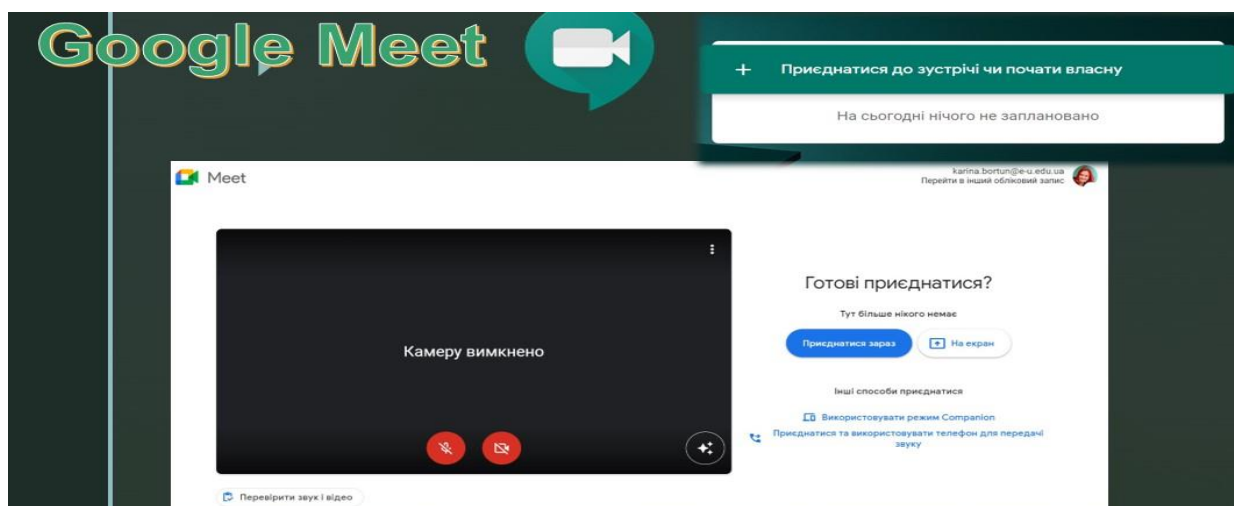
Google Meet

+ Приєднатися до зустрічі чи почати власну

На сьогодні нічого не заплановано

Meet

karina.bortun@e-u.edu.ua
Перейти в інший обліковий запис

Камеру вимкнено

Готові приєднатися?

Тут більше нікого немає

Приєднатися зараз

На екран

Інші способи приєднатися

Використовувати режим Companion

Приєднатися та використовувати телефон для передачі звуку

Перевірити звук і відео